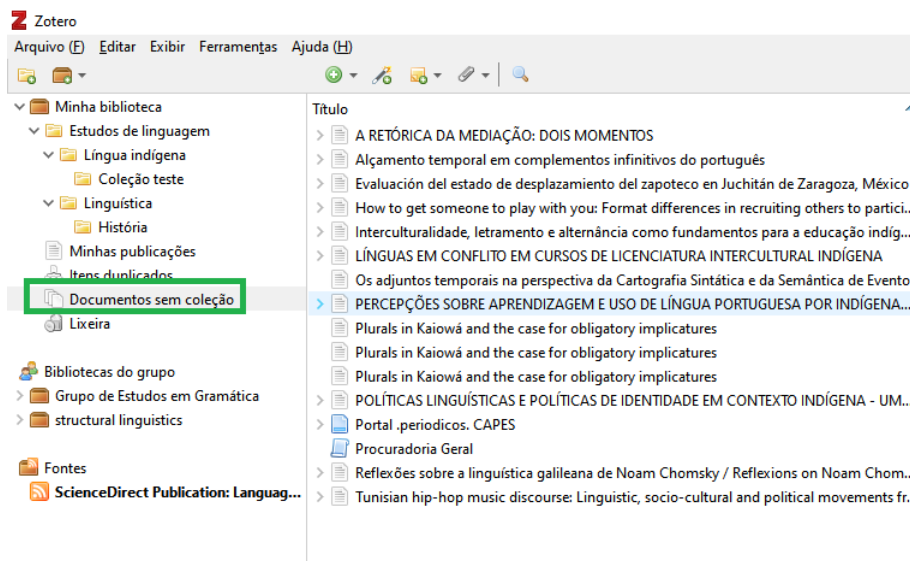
Zotero
Arquivo (F) Editar Exibir Ferramentas Ajuda (H)

Minha biblioteca
Estudos de linguagem
Língua indígena
Coleção teste
Linguística
História
Minhas publicações
Itens duplicados
Documentos sem coleção
Lixeira

Bibliotecas do grupo
Grupo de Estudos em Gramática
structural linguistics

Fontes
ScienceDirect Publication: Languag...

Título
A RETÓRICA DA MEDIAÇÃO: DOIS MOMENTOS
Alçamento temporal em complementos infinitivos do português
Evaluación del estado de desplazamiento del zapoteco en Juchitán de Zaragoza, México
How to get someone to play with you: Format differences in recruiting others to partici...
Interculturalidade, letramento e alternância como fundamentos para a educação indíg...
LÍNGUAS EM CONFLITO EM CURSOS DE LICENCIATURA INTERCULTURAL INDÍGENA
Os adjuntos temporais na perspectiva da Cartografia Sintática e da Semântica de Evento
PERCEPÇÕES SOBRE APRENDIZAGEM E USO DE LÍNGUA PORTUGUESA POR INDÍGENA...
Plurals in Kaiowá and the case for obligatory implicatures
Plurals in Kaiowá and the case for obligatory implicatures
Plurals in Kaiowá and the case for obligatory implicatures
POLÍTICAS LINGUÍSTICAS E POLÍTICAS DE IDENTIDADE EM CONTEXTO INDÍGENA - UM...
Portal .periodicos. CAPES
Procuradoria Geral
Reflexões sobre a linguística galileana de Noam Chomsky / Reflexions on Noam Chom...
Tunisian hip-hop music discourse: Linguistic, socio-cultural and political movements fr...